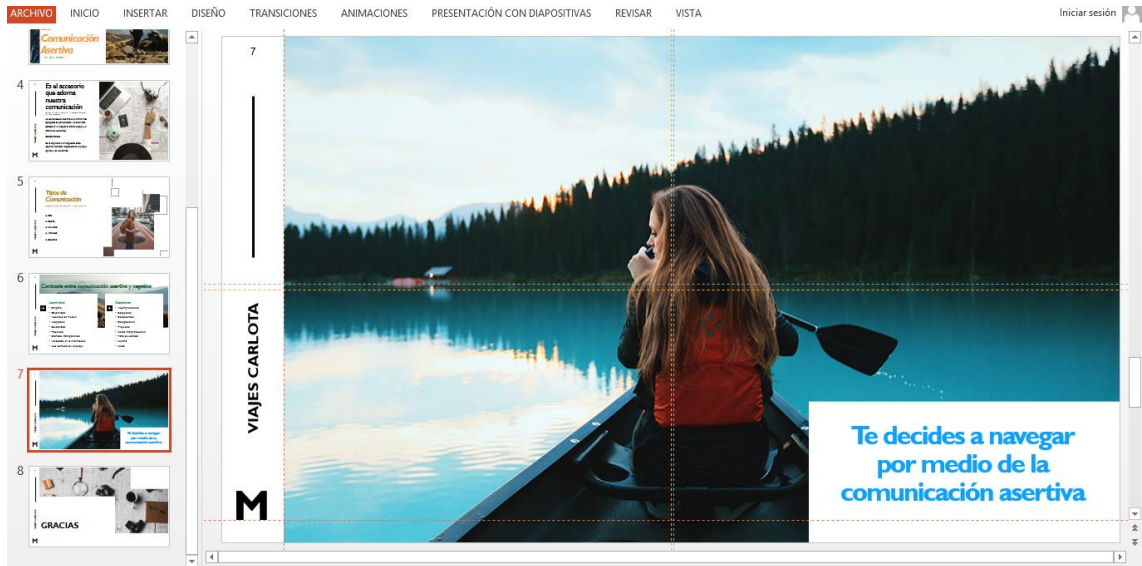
ARCHIVO INICIO INSERTAR DISEÑO TRANSICIONES ANIMACIONES PRESENTACIÓN CON DIAPOSITIVAS REVISAR VISTA Iniciar sesión

Comunicación Asertiva

4
Es el accesorio que adorna nuestra comunicación

5
Tipos de Comunicación

6
Contraste entre comunicación asertiva y negativa

7
Te decides a navegar por medio de la comunicación asertiva

8
GRACIAS

7

VIAJES CARLOTA

M

Te decides a navegar por medio de la comunicación asertiva